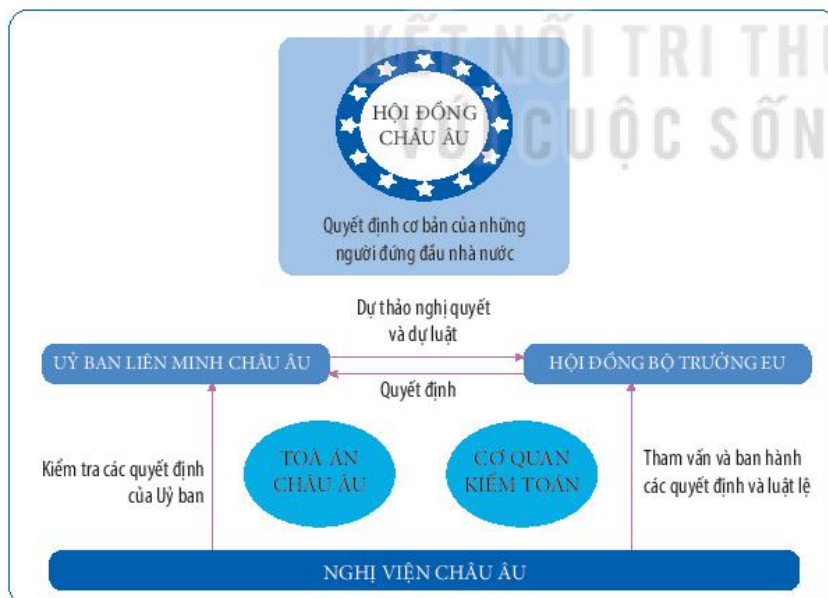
KẾT NỐI TRI THỨ
VỚI CUỘC SỐN

HỘI ĐỒNG CHÂU ÂU

Quyết định cơ bản của những người đứng đầu nhà nước

Dự thảo nghị quyết và dự luật

UỶ BAN LIÊN MINH CHÂU ÂU

HỘI ĐỒNG BỘ TRƯỞNG EU

Quyết định

Kiểm tra các quyết định của Uỷ ban

TOÀ ÁN CHÂU ÂU

CƠ QUAN KIỂM TOÁN

Tham vấn và ban hành các quyết định và luật lệ

NGHỊ VIỆN CHÂU ÂU